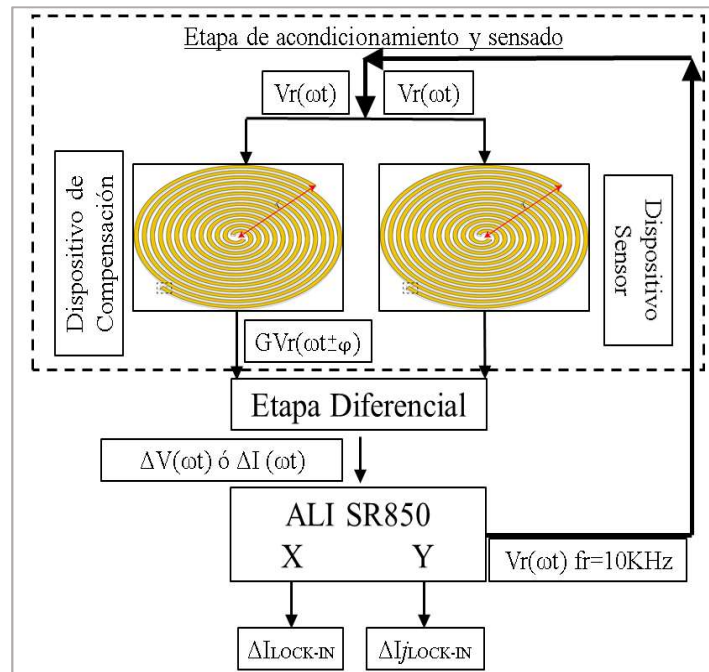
Etapa de acondicionamiento y sensado

Vr(ωt)

Vr(ωt)

Dispositivo de Compensación

Dispositivo Sensor

GVr(ωt±φ)

Etapa Diferencial

ΔV(ωt) ó ΔI (ωt)

ALI SR850

X

Y

Vr(ωt) fr=10KHz

ΔILOCK-IN

ΔIjLOCK-IN